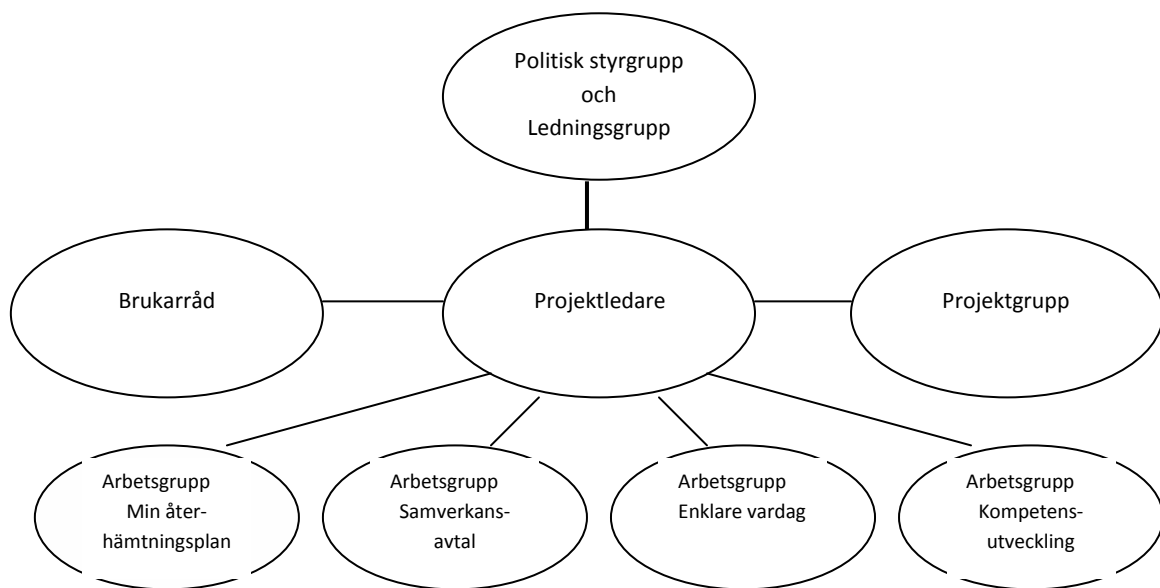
Politisk styrgrupp och Ledningsgrupp

Brukarråd

Projektledare

Projektgrupp

Arbetsgrupp Min återhämtningsplan

Arbetsgrupp Samverkansavtal

Arbetsgrupp Enklare vardag

Arbetsgrupp Kompetensutveckling